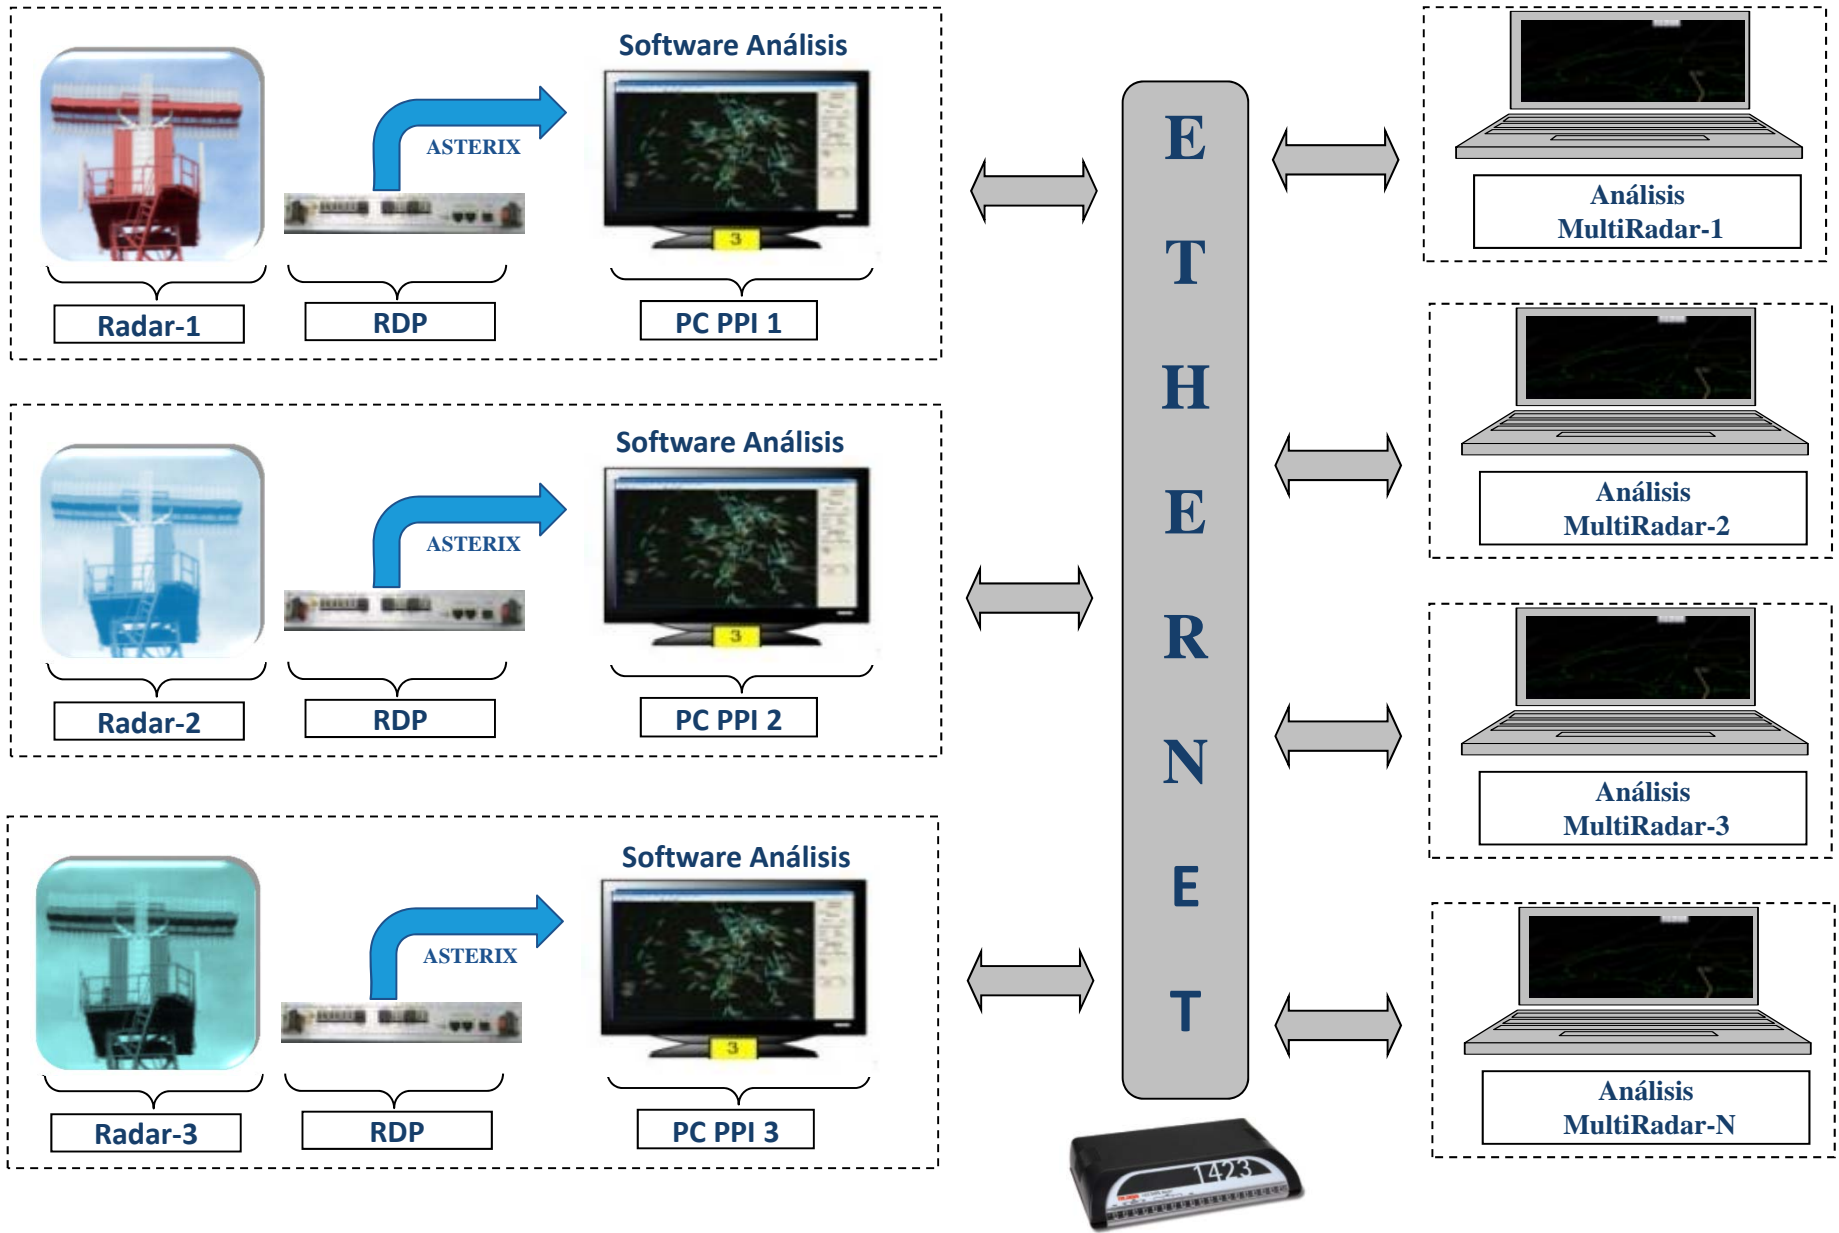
Software Análisis

ASTERIX

3

Radar-1

RDP

PC PPI 1

Software Análisis

ASTERIX

3

Radar-2

RDP

PC PPI 2

Software Análisis

ASTERIX

3

Radar-3

RDP

PC PPI 3

ETHERNET

Análisis MultiRadar-1

Análisis MultiRadar-2

Análisis MultiRadar-3

Análisis MultiRadar-N

1423